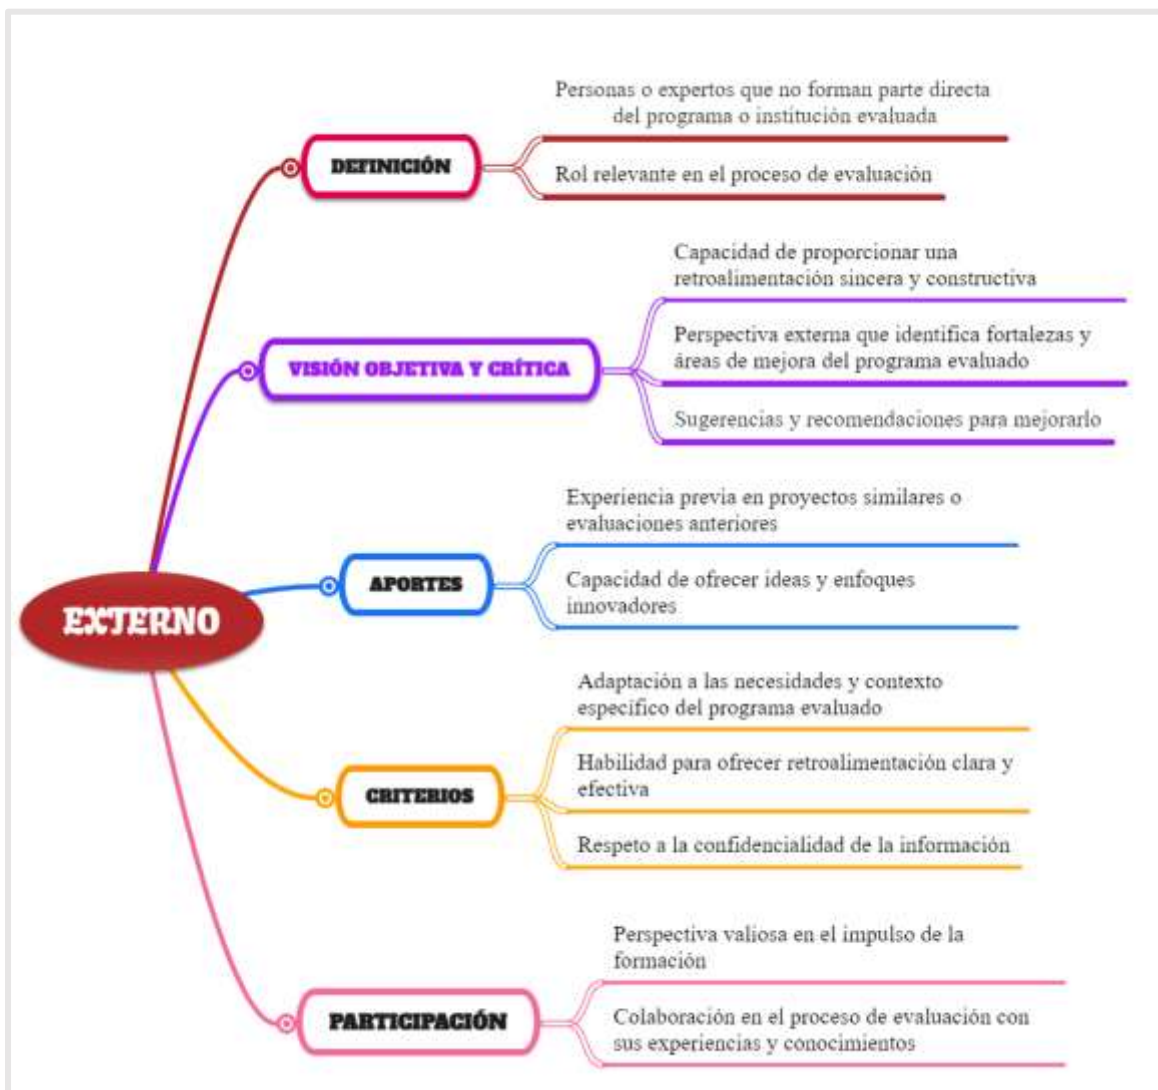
EXTERNO

DEFINICIÓN

Personas o expertos que no forman parte directa del programa o institución evaluada

Rol relevante en el proceso de evaluación

VISIÓN OBJETIVA Y CRÍTICA

Capacidad de proporcionar una retroalimentación sincera y constructiva

Perspectiva externa que identifica fortalezas y áreas de mejora del programa evaluado

Sugerencias y recomendaciones para mejorarlo

APORTES

Experiencia previa en proyectos similares o evaluaciones anteriores

Capacidad de ofrecer ideas y enfoques innovadores

CRITERIOS

Adaptación a las necesidades y contexto específico del programa evaluado

Habilidad para ofrecer retroalimentación clara y efectiva

Respeto a la confidencialidad de la información

PARTICIPACIÓN

Perspectiva valiosa en el impulso de la formación

Colaboración en el proceso de evaluación con sus experiencias y conocimientos